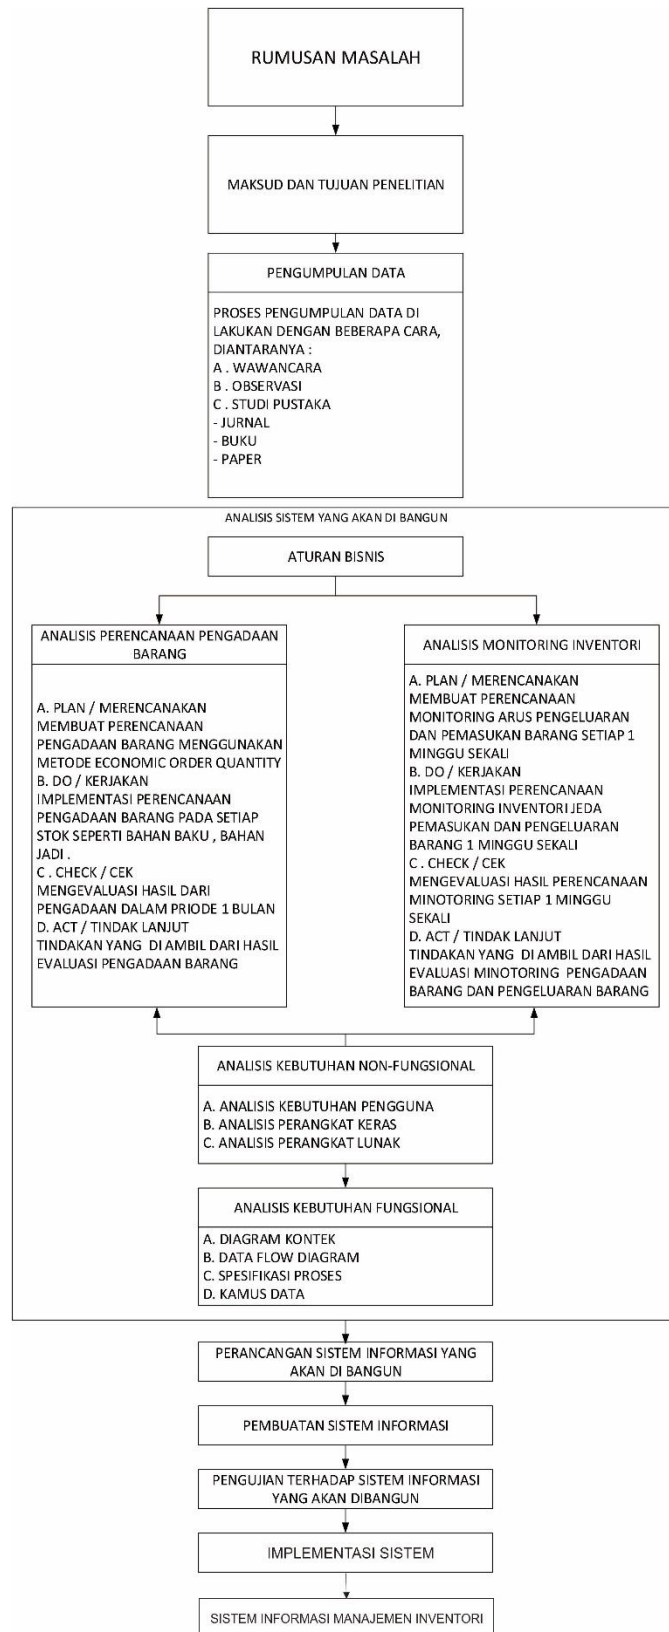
RUMUSAN MASALAH

MAKSUD DAN TUJUAN PENELITIAN

PENGUMPULAN DATA

PROSES PENGUMPULAN DATA DI LAKUKAN DENGAN BEBERAPA CARA, DIANTARANYA :
A . WAWANCARA
B . OBSERVASI
C . STUDI PUSTAKA
- JURNAL
- BUKU
- PAPER

ANALISIS SISTEM YANG AKAN DI BANGUN

ATURAN BISNIS

ANALISIS PERENCANAAN PENGADAAN BARANG

A. PLAN / MERENCANAKAN
MEMBUAT PERENCANAAN PENGADAAN BARANG MENGGUNAKAN METODE ECONOMIC ORDER QUANTITY
B. DO / KERJAKAN
IMPLEMENTASI PERENCANAAN PENGADAAN BARANG PADA SETIAP STOK SEPERTI BAHAN BAKU , BAHAN JADI .
C . CHECK / CEK
MENGEVALUASI HASIL DARI PENGADAAN DALAM PRIODE 1 BULAN
D. ACT / TINDAK LANJUT
TINDAKAN YANG DI AMBIL DARI HASIL EVALUASI PENGADAAN BARANG

ANALISIS MONITORING INVENTORI

A. PLAN / MERENCANAKAN
MEMBUAT PERENCANAAN MONITORING ARUS PENGELUARAN DAN PEMASUKAN BARANG SETIAP 1 MINGGU SEKALI
B. DO / KERJAKAN
IMPLEMENTASI PERENCANAAN MONITORING INVENTORI JEDA PEMASUKAN DAN PENGELUARAN BARANG 1 MINGGU SEKALI
C . CHECK / CEK
MENGEVALUASI HASIL PERENCANAAN MINOTORING SETIAP 1 MINGGU SEKALI
D. ACT / TINDAK LANJUT
TINDAKAN YANG DI AMBIL DARI HASIL EVALUASI MINOTORING PENGADAAN BARANG DAN PENGELUARAN BARANG

ANALISIS KEBUTUHAN NON-FUNGSIONAL

A. ANALISIS KEBUTUHAN PENGGUNA
B. ANALISIS PERANGKAT KERAS
C. ANALISIS PERANGKAT LUNAK

ANALISIS KEBUTUHAN FUNGSIONAL

A. DIAGRAM KONTEK
B. DATA FLOW DIAGRAM
C. SPESIFIKASI PROSES
D. KAMUS DATA

PERANCANGAN SISTEM INFORMASI YANG AKAN DI BANGUN

PEMBUATAN SISTEM INFORMASI

PENGUJIAN TERHADAP SISTEM INFORMASI YANG AKAN DIBANGUN

IMPLEMENTASI SISTEM

SISTEM INFORMASI MANAJEMEN INVENTORI